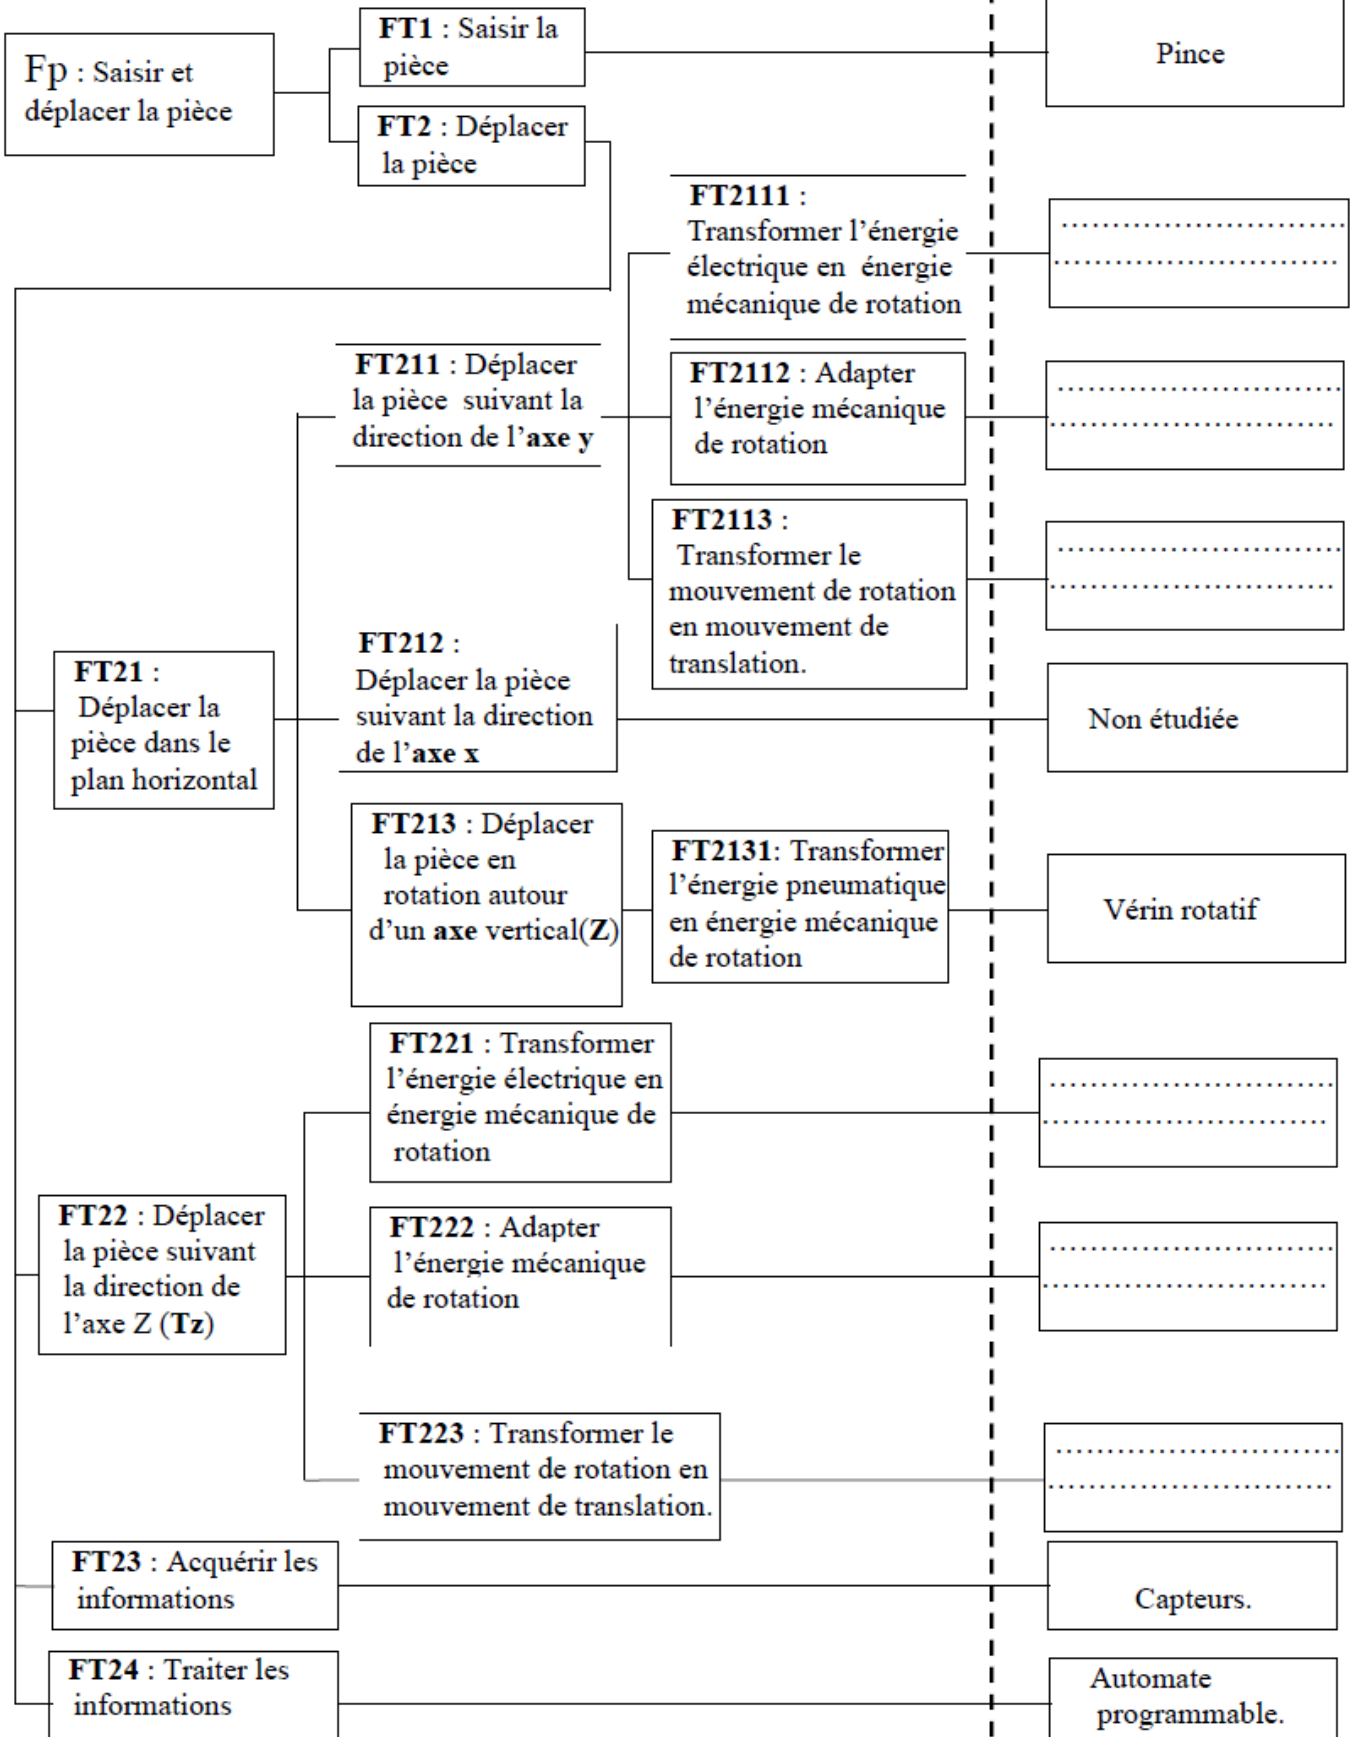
Fp : Saisir et déplacer la pièce

FT1 : Saisir la pièce

Pince

FT2 : Déplacer la pièce

FT2111 : Transformer l’énergie électrique en énergie mécanique de rotation

……………………………
……………………………

FT211 : Déplacer la pièce suivant la direction de l’axe y

FT2112 : Adapter l’énergie mécanique de rotation

……………………………
……………………………

FT2113 : Transformer le mouvement de rotation en mouvement de translation.

……………………………
……………………………

FT21 : Déplacer la pièce dans le plan horizontal

FT212 : Déplacer la pièce suivant la direction de l’axe x

Non étudiée

FT213 : Déplacer la pièce en rotation autour d’un axe vertical(Z)

FT2131: Transformer l’énergie pneumatique en énergie mécanique de rotation

Vérin rotatif

FT221 : Transformer l’énergie électrique en énergie mécanique de rotation

……………………………
……………………………

FT22 : Déplacer la pièce suivant la direction de l’axe Z (Tz)

FT222 : Adapter l’énergie mécanique de rotation

……………………………
……………………………

FT223 : Transformer le mouvement de rotation en mouvement de translation.

……………………………
……………………………

FT23 : Acquérir les informations

Capteurs.

FT24 : Traiter les informations

Automate programmable.